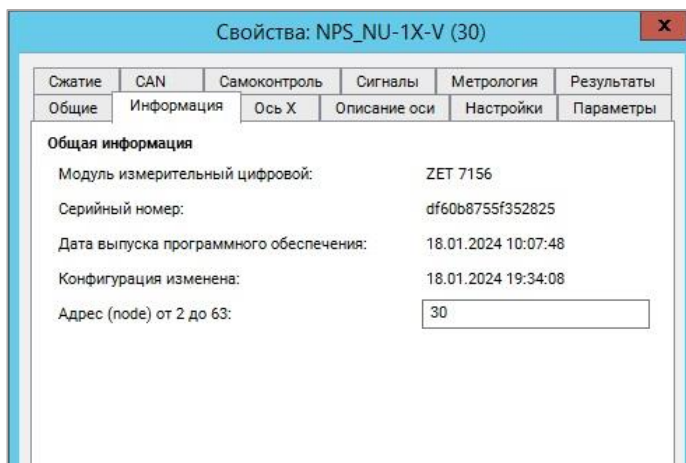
Свойства: NPS_NU-1X-V (30)

x

Сжатие | CAN | Самоконтроль | Сигналы | Метрология | Результаты

Общие | Информация | Ось X | Описание оси | Настройки | Параметры

Общая информация

Модуль измерительный цифровой: ZET 7156

Серийный номер: df60b8755f352825

Дата выпуска программного обеспечения: 18.01.2024 10:07:48

Конфигурация изменена: 18.01.2024 19:34:08

Адрес (node) от 2 до 63: 30